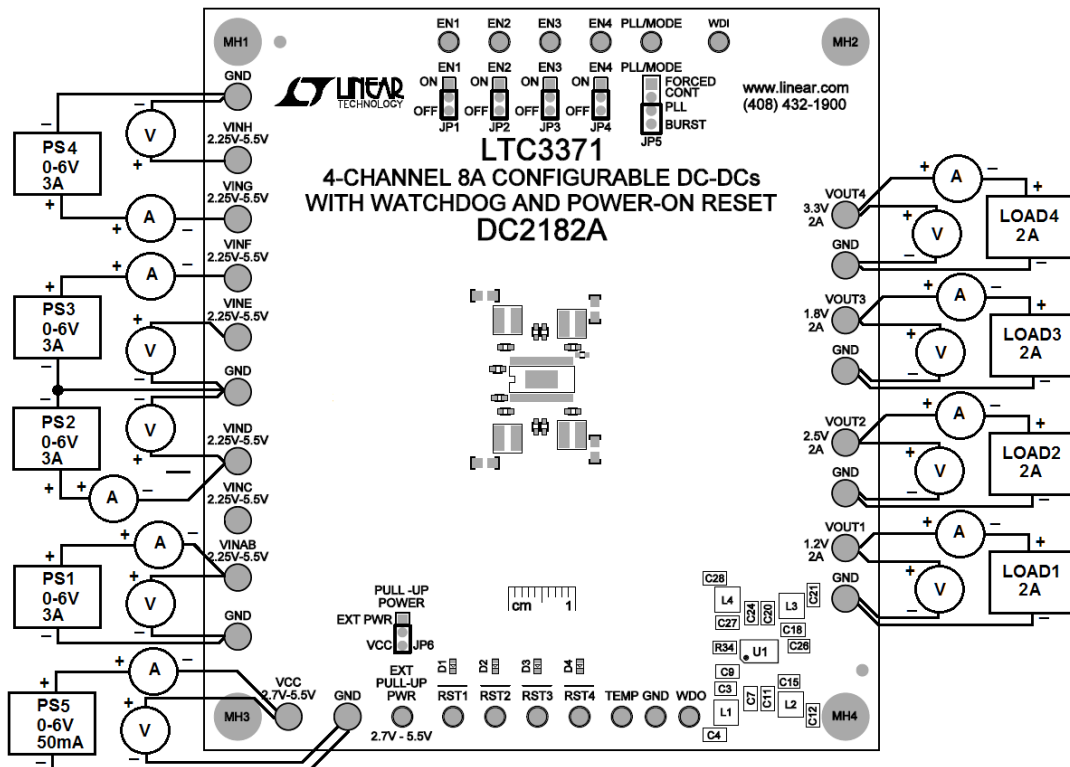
MH1
MH2
MH3
MH4

EN1 EN2 EN3 EN4 PLL/MODE WDI

LINEAR TECHNOLOGY

EN1 ON OFF JP1
EN2 ON OFF JP2
EN3 ON OFF JP3
EN4 ON OFF JP4
PLL/MODE FORCED CONT PLL BURST JP5

www.linear.com
(408) 432-1900

LTC3371
4-CHANNEL 8A CONFIGURABLE DC-DCs
WITH WATCHDOG AND POWER-ON RESET
DC2182A

GND
VINH 2.25V-5.5V
VING 2.25V-5.5V
VINF 2.25V-5.5V
VINE 2.25V-5.5V
GND
VIND 2.25V-5.5V
VINC 2.25V-5.5V
VINAB 2.25V-5.5V
GND
VCC 2.7V-5.5V
GND

PS4 0-6V 3A
PS3 0-6V 3A
PS2 0-6V 3A
PS1 0-6V 3A
PS5 0-6V 50mA

VOUT4 3.3V 2A
GND
VOUT3 1.8V 2A
GND
VOUT2 2.5V 2A
GND
VOUT1 1.2V 2A
GND

LOAD4 2A
LOAD3 2A
LOAD2 2A
LOAD1 2A

A V + −

PULL -UP POWER
EXT PWR
VCC JP6

cm 1

EXT PULL-UP PWR
2.7V - 5.5V

D1 D2 D3 D4
RST1 RST2 RST3 RST4 TEMP GND WDO

C28 L4 C24 C20 L3 C21 C27 C18 R34 U1 C26 C9 C3 C7 C11 C15 L1 L2 C12 C4